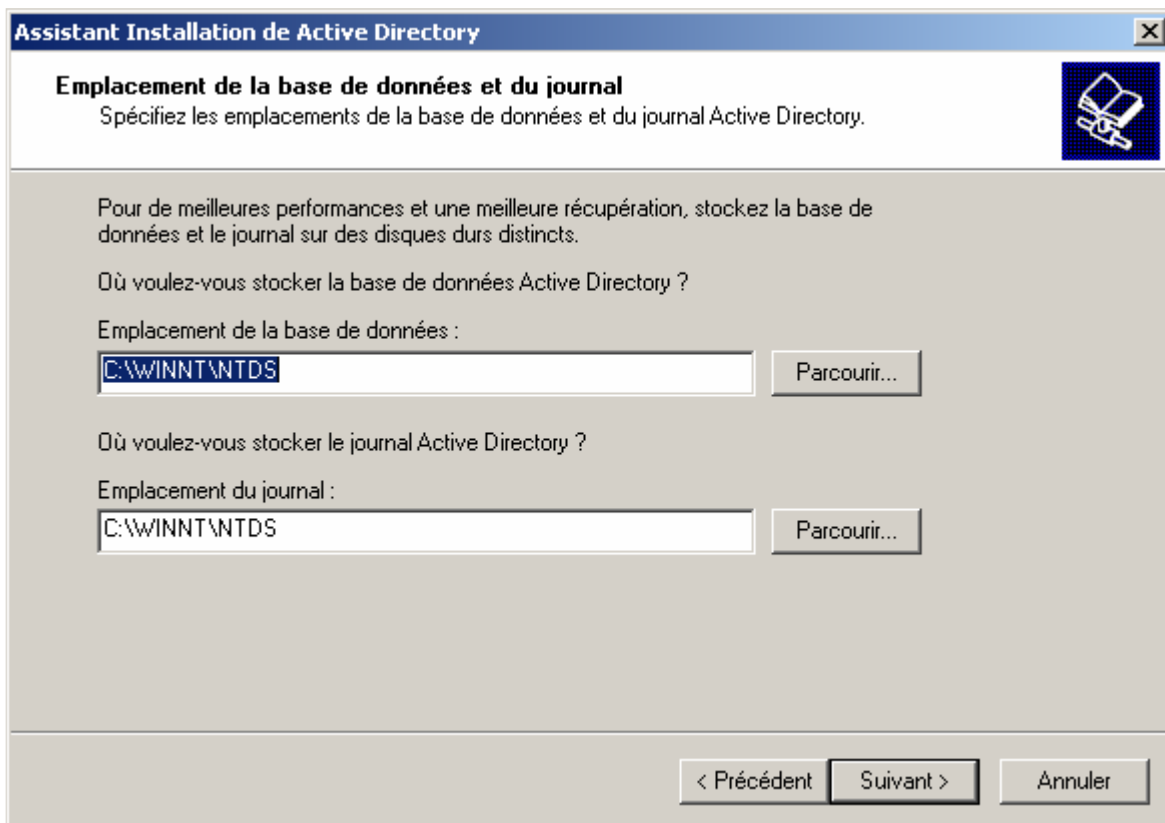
Assistant Installation de Active Directory

Emplacement de la base de données et du journal
Spécifiez les emplacements de la base de données et du journal Active Directory.

Pour de meilleures performances et une meilleure récupération, stockez la base de données et le journal sur des disques durs distincts.

Où voulez-vous stocker la base de données Active Directory ?

Emplacement de la base de données :

C:\WINNT\NTDS

Parcourir...

Où voulez-vous stocker le journal Active Directory ?

Emplacement du journal :

C:\WINNT\NTDS

Parcourir...

< Précédent

Suivant >

Annuler